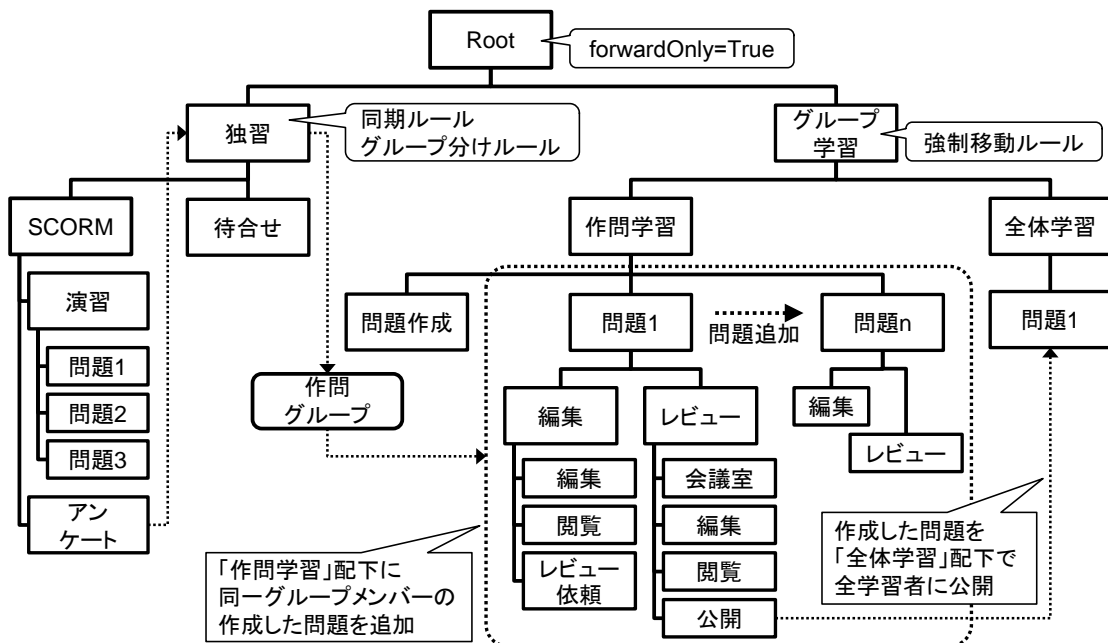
Root

forwardOnly=True

独習

同期ルール
グループ分けルール

グループ学習

強制移動ルール

SCORM

待合せ

作問学習

全体学習

演習

問題1

問題2

問題3

アンケート

問題作成

問題1

問題追加

問題n

問題1

作問グループ

編集

レビュー

編集

レビュー

編集

閲覧

レビュー依頼

会議室

編集

閲覧

公開

「作問学習」配下に
同一グループメンバーの
作成した問題を追加

作成した問題を
「全体学習」配下で
全学習者に公開